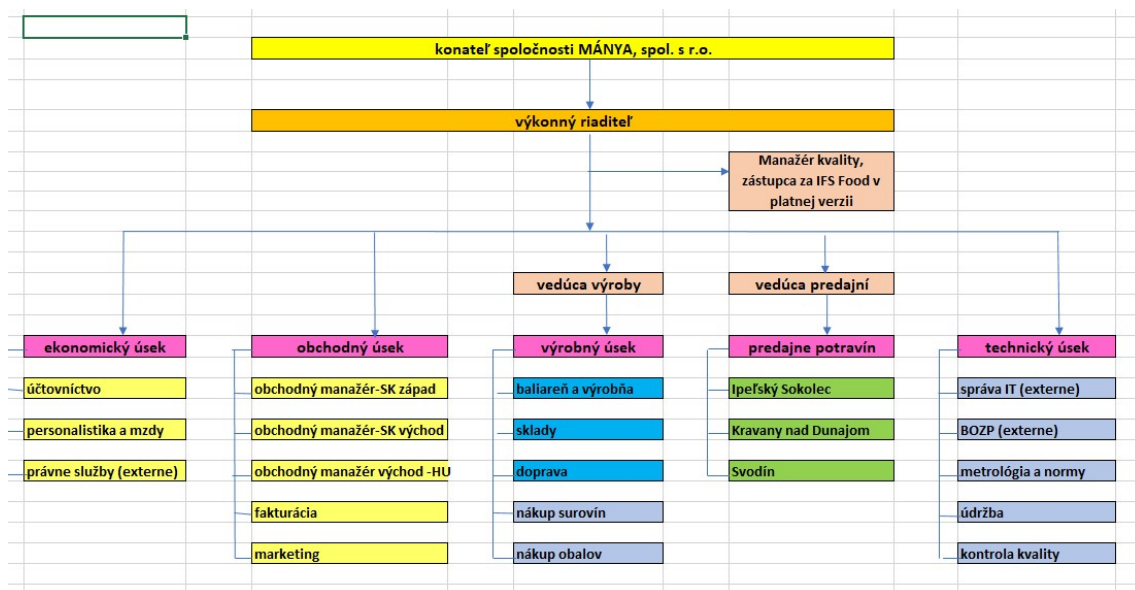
konateľ spoločnosti MÁNYA, spol. s r.o.

výkonný riaditeľ

Manažér kvality, zástupca za IFS Food v platnej verzii

vedúca výroby

vedúca predajní

ekonomický úsek

účtovníctvo

personalistika a mzdy

právne služby (externe)

obchodný úsek

obchodný manažér-SK západ

obchodný manažér-SK východ

obchodný manažér východ -HU

fakturácia

marketing

výrobný úsek

baliareň a výrobňa

sklady

doprava

nákup surovín

nákup obalov

predajne potravín

Ipeľský Sokolec

Kravany nad Dunajom

Svodín

technický úsek

správa IT (externe)

BOZP (externe)

metrológia a normy

údržba

kontrola kvality